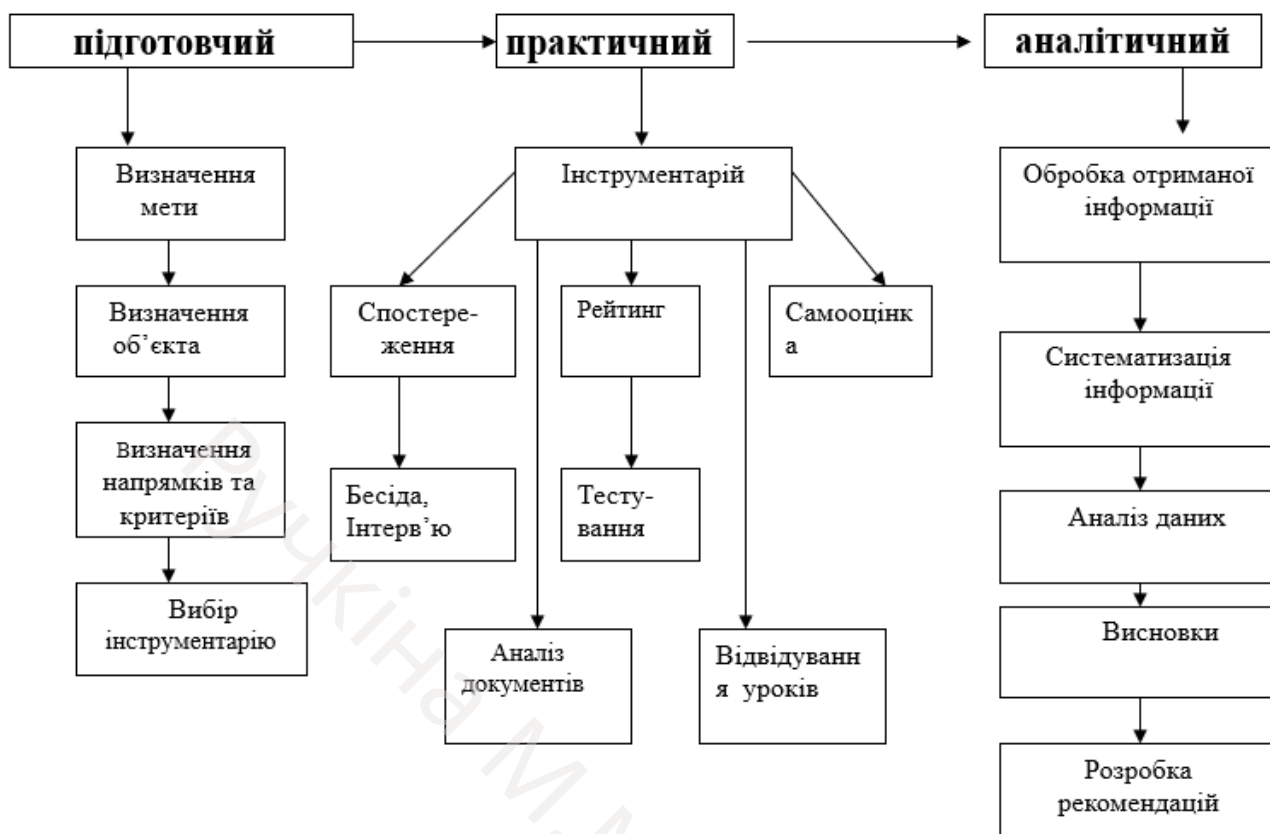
підготовчий

практичний

аналітичний

Визначення мети

Визначення об'єкта

Визначення напрямків та критеріїв

Вибір інструментарію

Інструментарій

Спостереження

Рейтинг

Самооцінка

Бесіда, Інтерв'ю

Тестування

Аналіз документів

Відвідування уроків

Обробка отриманої інформації

Систематизація інформації

Аналіз даних

Висновки

Розробка рекомендацій

Руцкіна М.